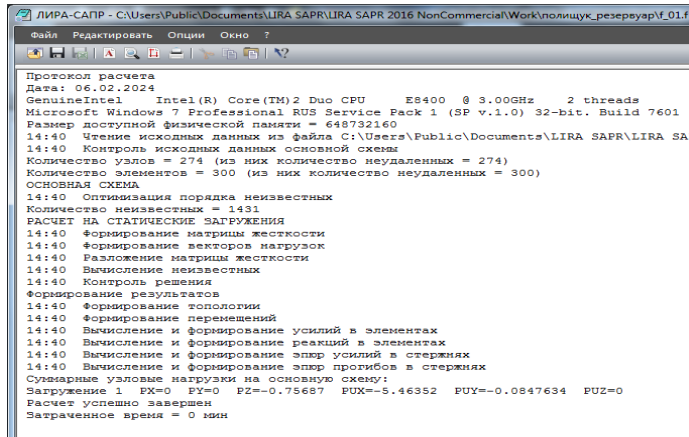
ЛИРА-САПР - C:\Users\Public\Documents\LIRA SAPR\LIRA SAPR 2016 NonCommercial\Work\полищук_резервуар\f_01.f

Файл Редактировать Опции Окно ?

Протокол расчета
Дата: 06.02.2024
GenuineIntel Intel(R) Core(TM)2 Duo CPU E8400 @ 3.00GHz 2 threads
Microsoft Windows 7 Professional RUS Service Pack 1 (SP v.1.0) 32-bit. Build 7601
Размер доступной физической памяти = 648732160
14:40 Чтение исходных данных из файла C:\Users\Public\Documents\LIRA SAPR\LIRA SA
14:40 Контроль исходных данных основной схемы
Количество узлов = 274 (из них количество неудаленных = 274)
Количество элементов = 300 (из них количество неудаленных = 300)
ОСНОВНАЯ СХЕМА
14:40 Оптимизация порядка неизвестных
Количество неизвестных = 1431
РАСЧЕТ НА СТАТИЧЕСКИЕ ЗАГРУЖЕНИЯ
14:40 Формирование матрицы жесткости
14:40 Формирование векторов нагрузок
14:40 Разложение матрицы жесткости
14:40 Вычисление неизвестных
14:40 Контроль решения
Формирование результатов
14:40 Формирование топологии
14:40 Формирование перемещений
14:40 Вычисление и формирование усилий в элементах
14:40 Вычисление и формирование реакций в элементах
14:40 Вычисление и формирование эпюр усилий в стержнях
14:40 Вычисление и формирование эпюр прогибов в стержнях
Суммарные узловые нагрузки на основную схему:
Загружение 1 PX=0 PY=0 PZ=-0.75687 PUX=-5.46352 PUY=-0.0847634 PUZ=0
Расчет успешно завершен
Затраченное время = 0 мин